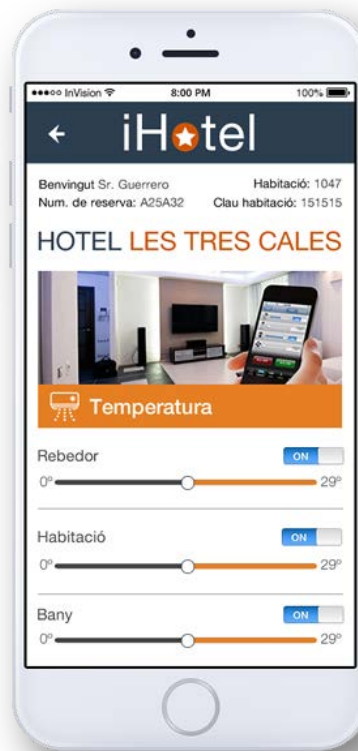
●●●○○ InVision 8:00 PM 100%

← iHotel

Benvingut Sr. Guerrero Habitació: 1047
Num. de reserva: A25A32 Clau habitació: 151515

HOTEL LES TRES CALES

Temperatura

Rebedor ON
0º 29º

Habitació ON
0º 29º

Bany ON
0º 29º